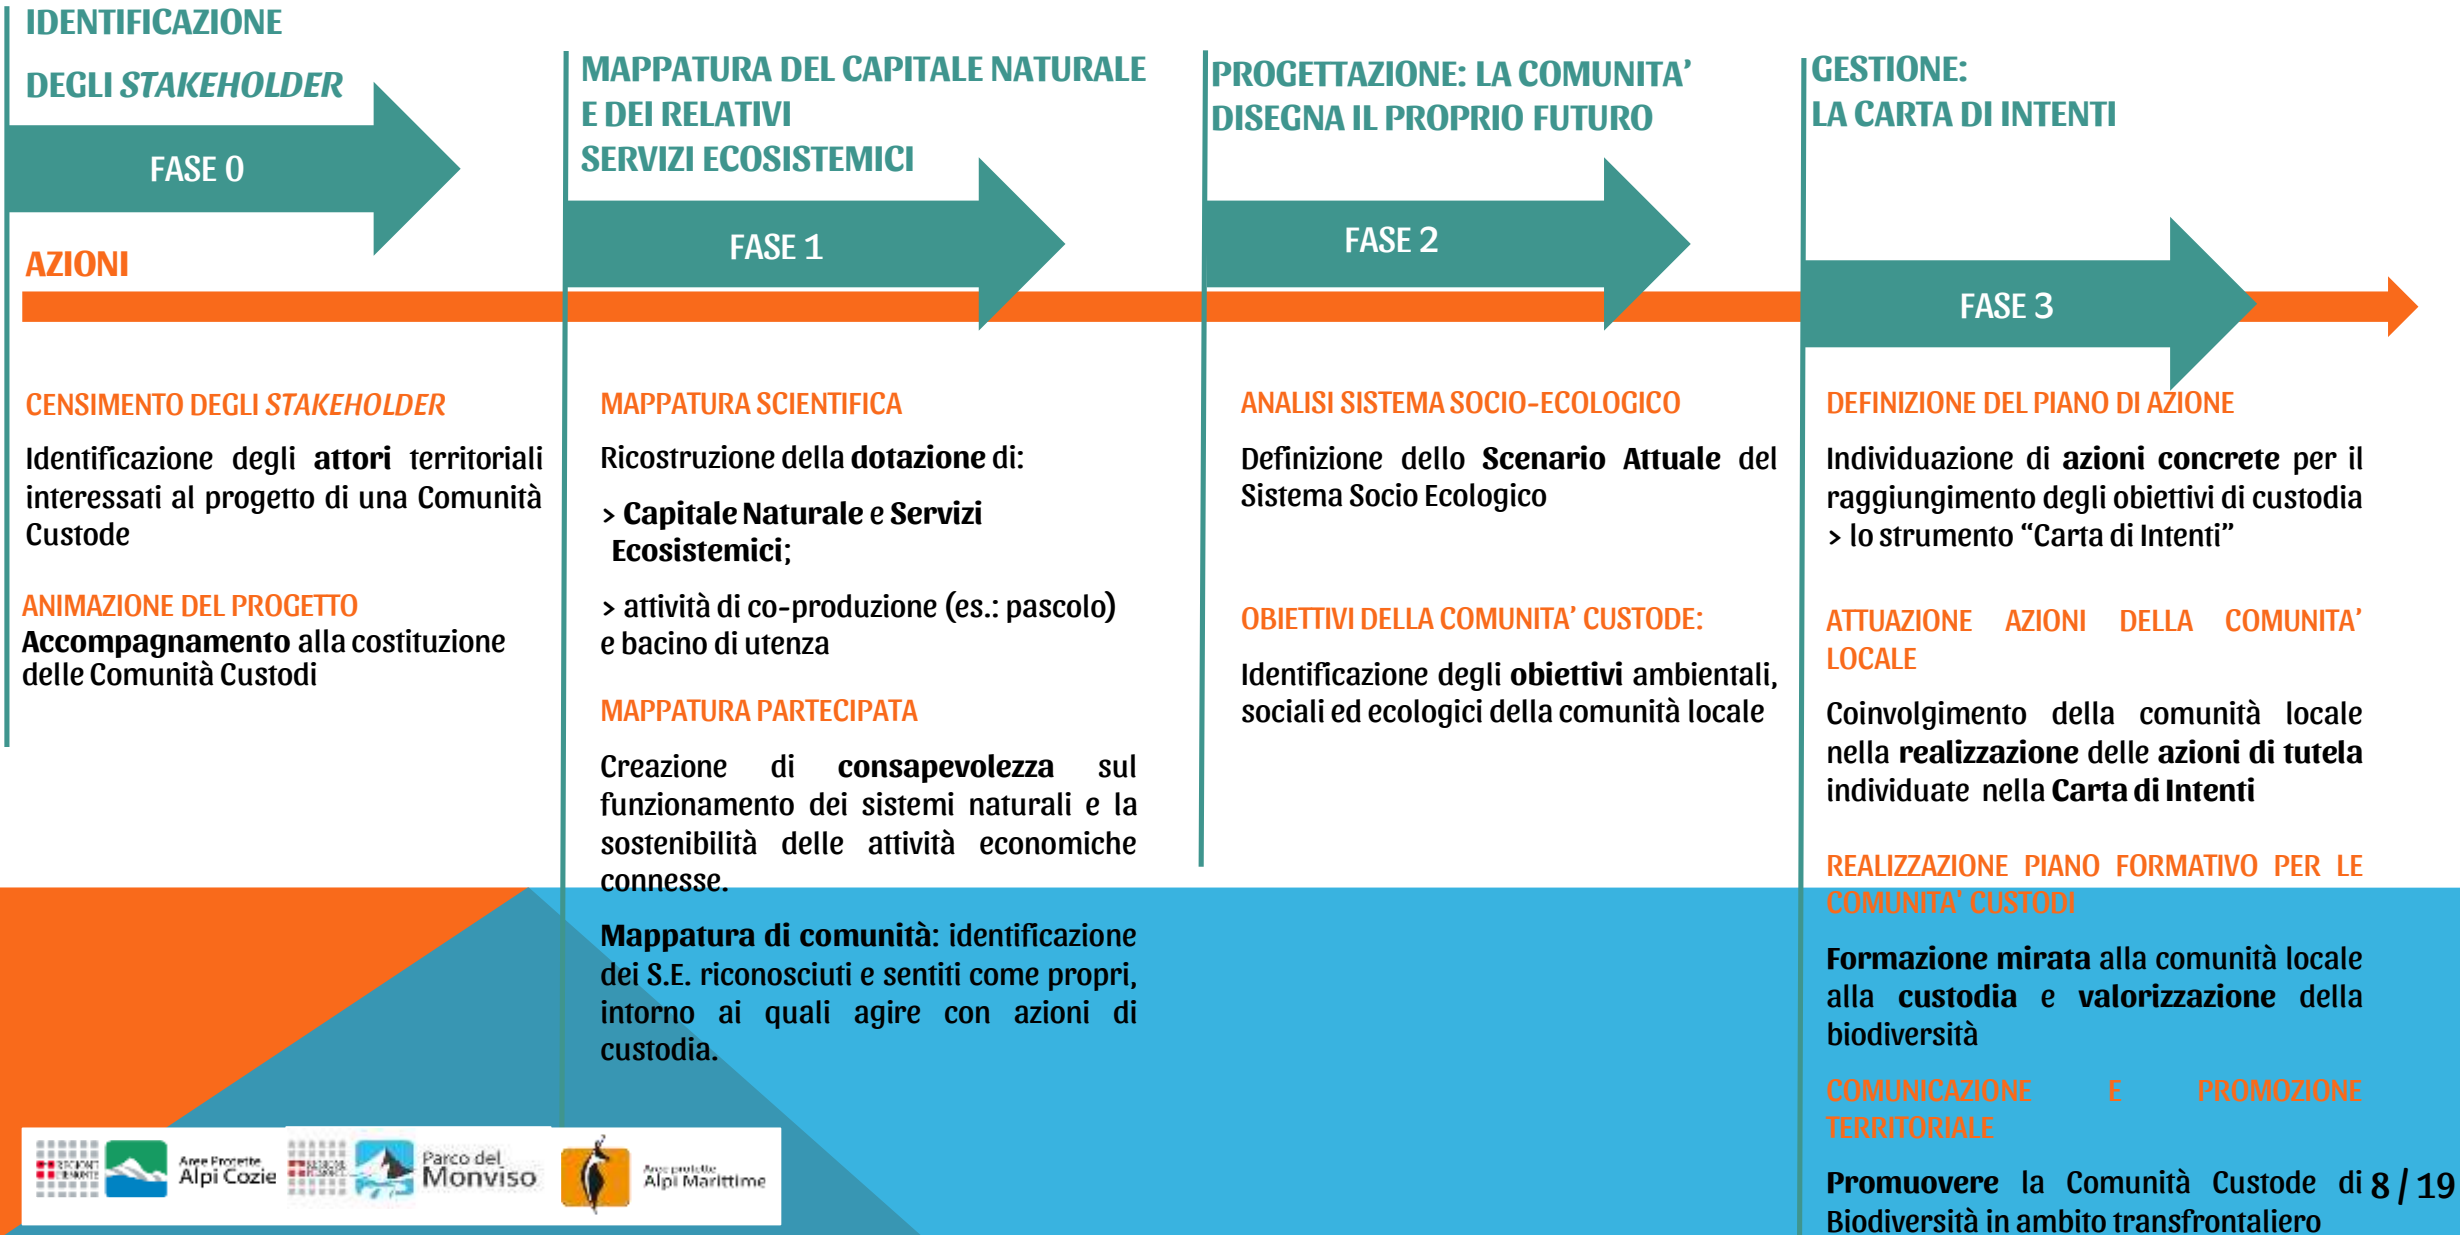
IDENTIFICAZIONE

DEGLI STAKEHOLDER

FASE 0

AZIONI

MAPPATURA DEL CAPITALE NATURALE E DEI RELATIVI SERVIZI ECOSISTEMICI

FASE 1

PROGETTAZIONE: LA COMUNITA' DISEGNA IL PROPRIO FUTURO

FASE 2

GESTIONE: LA CARTA DI INTENTI

FASE 3

CENSIMENTO DEGLI STAKEHOLDER

Identificazione degli attori territoriali interessati al progetto di una Comunità Custode

ANIMAZIONE DEL PROGETTO

Accompagnamento alla costituzione delle Comunità Custodi

MAPPATURA SCIENTIFICA

Ricostruzione della dotazione di:

> Capitale Naturale e Servizi Ecosistemici;

> attività di co-produzione (es.: pascolo) e bacino di utenza

MAPPATURA PARTECIPATA

Creazione di consapevolezza sul funzionamento dei sistemi naturali e la sostenibilità delle attività economiche connesse.

Mappatura di comunità: identificazione dei S.E. riconosciuti e sentiti come propri, intorno ai quali agire con azioni di custodia.

ANALISI SISTEMA SOCIO-ECOLOGICO

Definizione dello Scenario Attuale del Sistema Socio Ecologico

OBIETTIVI DELLA COMUNITA' CUSTODE:

Identificazione degli obiettivi ambientali, sociali ed ecologici della comunità locale

DEFINIZIONE DEL PIANO DI AZIONE

Individuazione di azioni concrete per il raggiungimento degli obiettivi di custodia > lo strumento "Carta di Intenti"

ATTUAZIONE AZIONI DELLA COMUNITA' LOCALE

Coinvolgimento della comunità locale nella realizzazione delle azioni di tutela individuate nella Carta di Intenti

REALIZZAZIONE PIANO FORMATIVO PER LE COMUNITA' CUSTODI

Formazione mirata alla comunità locale alla custodia e valorizzazione della biodiversità

COMUNICAZIONE E PROMOZIONE TERRITORIALE

Promuovere la Comunità Custode di Biodiversità in ambito transfrontaliero

Aree Protette Alpi Cozie

Parco del Monviso

Aree protette Alpi Marittime

8 / 19